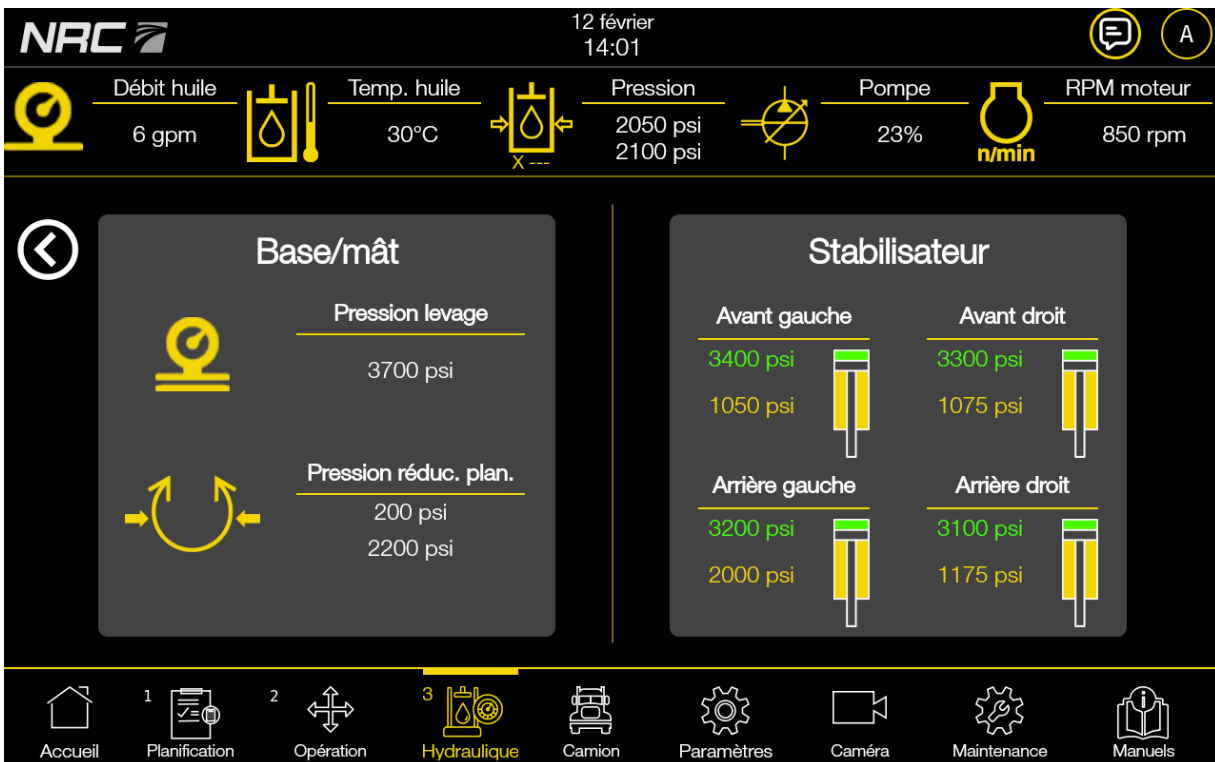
NRC

12 février
14:01

A

Débit huile
6 gpm

Temp. huile
30°C

X ---

Pression
2050 psi
2100 psi

Pompe
23%

n/min

RPM moteur
850 rpm

Base/mât

Pression levage
3700 psi

Pression réduc. plan.
200 psi
2200 psi

Stabilisateur

Avant gauche
3400 psi
1050 psi

Avant droit
3300 psi
1075 psi

Arrière gauche
3200 psi
2000 psi

Arrière droit
3100 psi
1175 psi

Accueil
1 Planification
2 Opération
3 Hydraulique
Camion
Paramètres
Caméra
Maintenance
Manuels